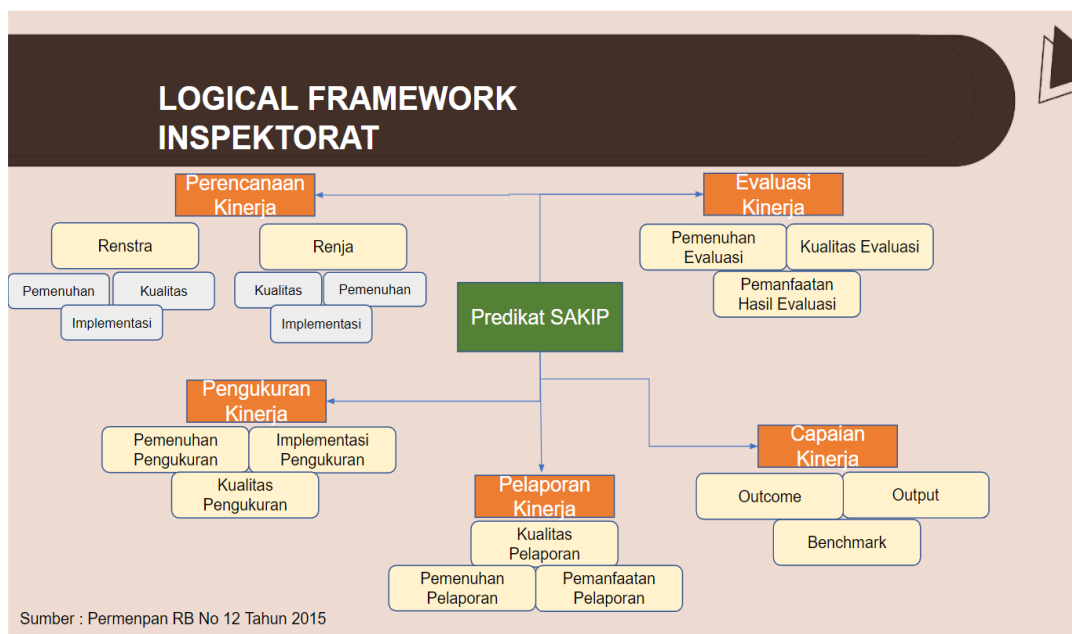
LOGICAL FRAMEWORK INSPEKTORAT

Perencanaan Kinerja

Renstra

Pemenuhan

Kualitas

Implementasi

Renja

Kualitas

Pemenuhan

Implementasi

Evaluasi Kinerja

Pemenuhan Evaluasi

Kualitas Evaluasi

Pemanfaatan Hasil Evaluasi

Predikat SAKIP

Pengukuran Kinerja

Pemenuhan Pengukuran

Implementasi Pengukuran

Kualitas Pengukuran

Pelaporan Kinerja

Kualitas Pelaporan

Pemenuhan Pelaporan

Pemanfaatan Pelaporan

Capaian Kinerja

Outcome

Output

Benchmark

Sumber : Permenpan RB No 12 Tahun 2015